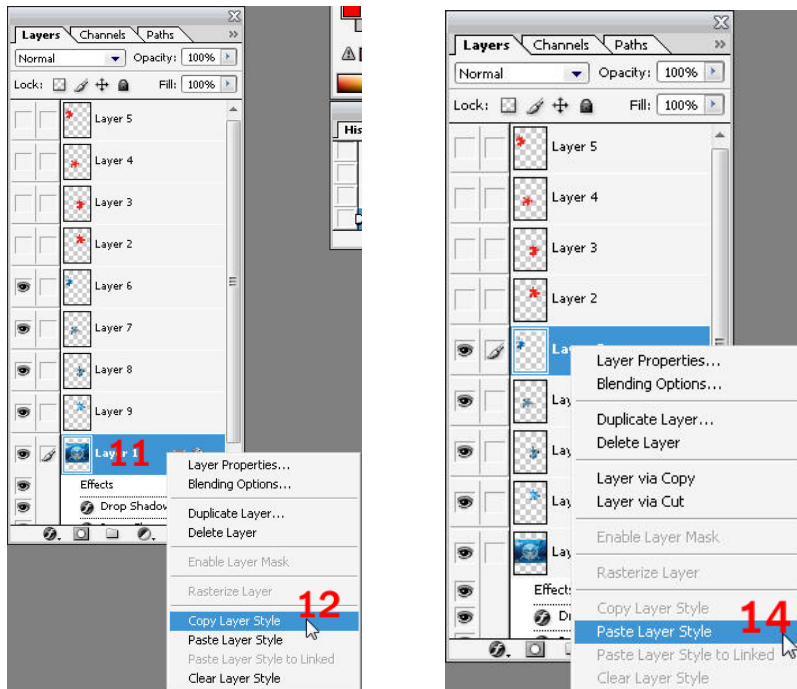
Layers Channels Paths

Normal Opacity: 100%

Lock: Fill: 100%

Layer 5

Layer 4

Layer 3

Layer 2

Layer 6

Layer 7

Layer 8

Layer 9

Layer 1 11

Effects

Drop Shadow

His

Layer Properties...

Blending Options...

Duplicate Layer...

Delete Layer

Enable Layer Mask

Rasterize Layer

Copy Layer Style 12

Paste Layer Style

Paste Layer Style to Linked

Clear Layer Style

Layers Channels Paths

Normal Opacity: 100%

Lock: Fill: 100%

Layer 5

Layer 4

Layer 3

Layer 2

Lay

Lay

Lay

Lay

Lay

Effects

Dr

Layer Properties...

Blending Options...

Duplicate Layer...

Delete Layer

Layer via Copy

Layer via Cut

Enable Layer Mask

Rasterize Layer

Copy Layer Style

Paste Layer Style 14

Paste Layer Style to Linked

Clear Layer Style